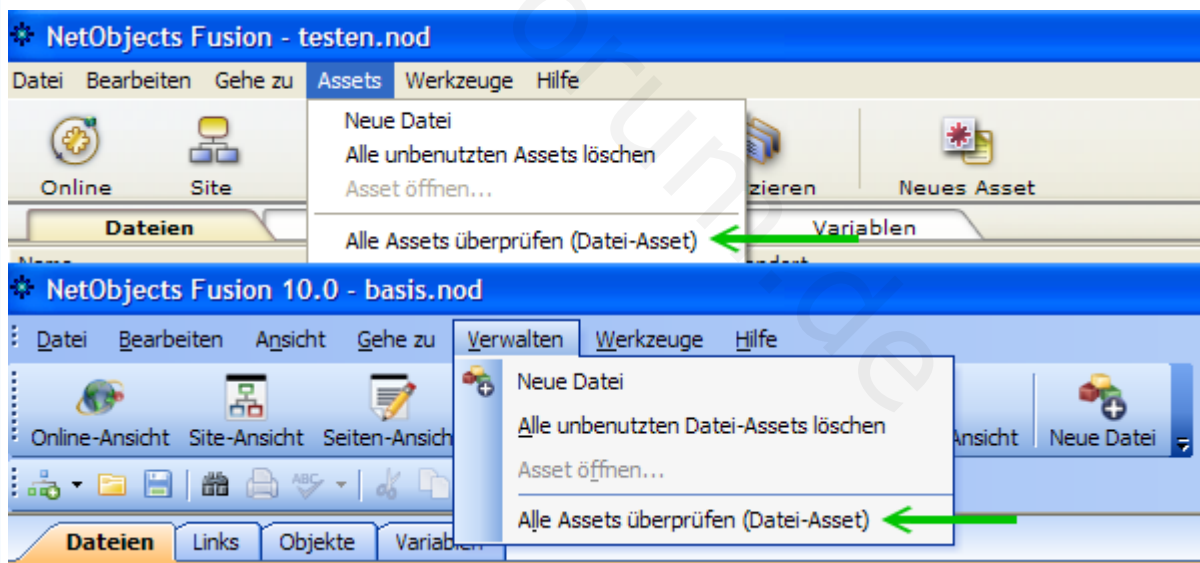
NetObjects Fusion - testen.nod

Datei Bearbeiten Gehe zu Assets Werkzeuge Hilfe

Neue Datei
Alle unbenutzten Assets löschen
Asset öffnen...
Alle Assets überprüfen (Datei-Asset)

Online Site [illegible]zieren Neues Asset

Dateien Variablen

NetObjects Fusion 10.0 - basis.nod

Datei Bearbeiten Ansicht Gehe zu Verwalten Werkzeuge Hilfe

Neue Datei
Alle unbenutzten Datei-Assets löschen
Asset öffnen...
Alle Assets überprüfen (Datei-Asset)

Online-Ansicht Site-Ansicht Seiten-Ansich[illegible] Ansicht Neue Datei

Dateien Links Objekte Variablen